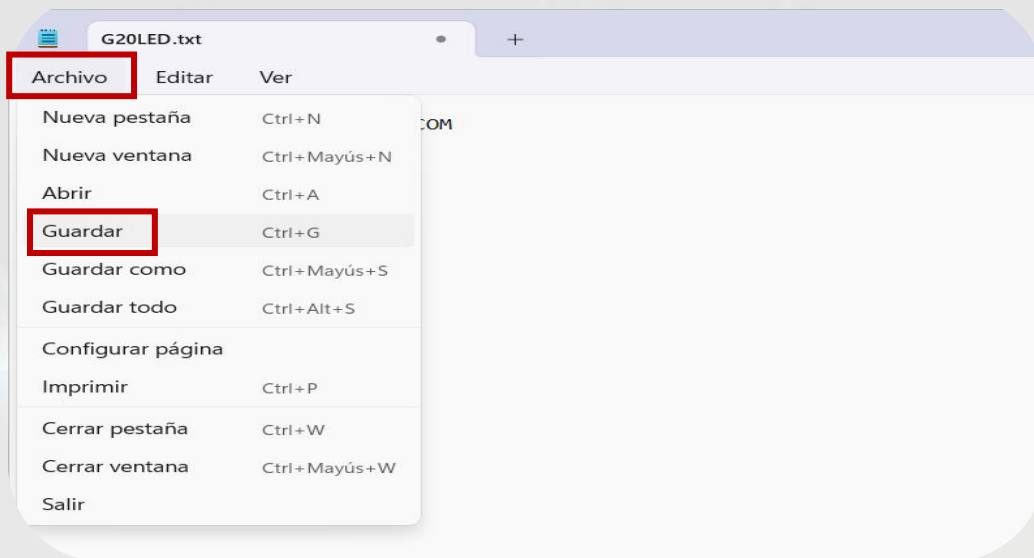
G20LED.txt

+

Archivo Editar Ver

COM

| | |
|---|---|
| Nueva pestaña | Ctrl+N |
| Nueva ventana | Ctrl+Mayús+N |
| Abrir | Ctrl+A |
| Guardar | Ctrl+G |
| Guardar como | Ctrl+Mayús+S |
| Guardar todo | Ctrl+Alt+S |
| Configurar página | |
| Imprimir | Ctrl+P |
| Cerrar pestaña | Ctrl+W |
| Cerrar ventana | Ctrl+Mayús+W |
| Salir | |